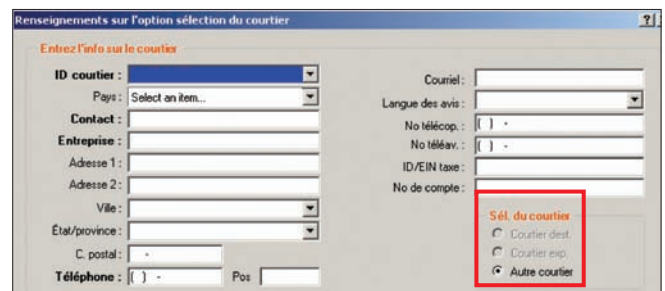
Renseignements sur l'option sélection du courtier

?

Entrez l'info sur le courtier

ID courtier :

Pays : Select an item...

Contact :

Entreprise :

Adresse 1 :

Adresse 2 :

Ville :

État/province :

C. postal : -

Téléphone : ( ) -

Pos

Courriel :

Langue des avis :

No télécop. : ( ) -

No téléav. : ( ) -

ID/EIN taxe :

No de compte :

Sél. du courtier

Courtier dest.

Courtier exp.

Autre courtier